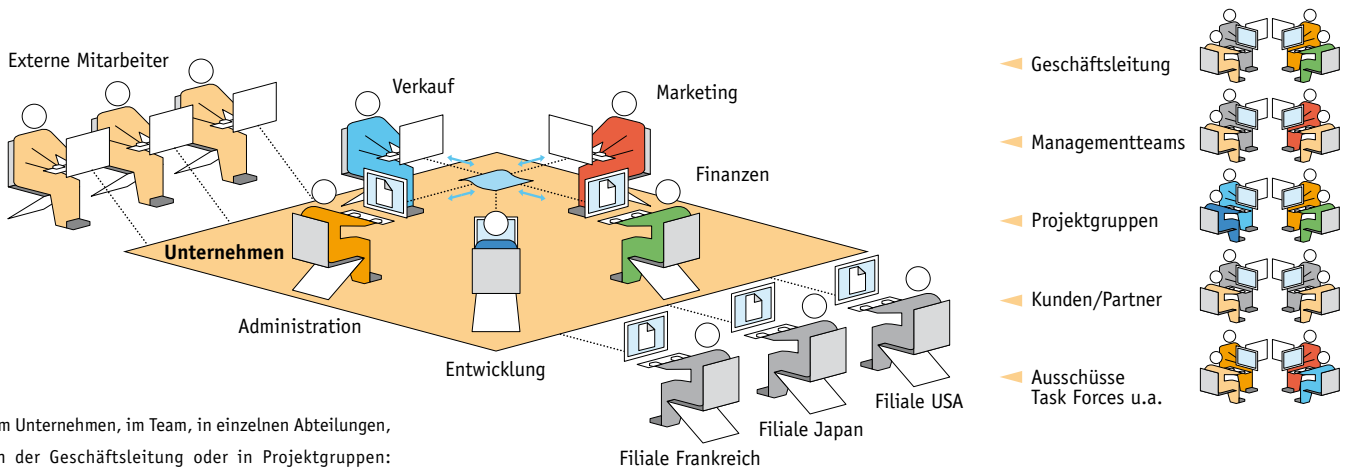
Externe Mitarbeiter

Verkauf

Marketing

Finanzen

Unternehmen

Administration

Entwicklung

Filiale USA

Filiale Japan

Filiale Frankreich

Geschäftsleitung

Managementteams

Projektgruppen

Kunden/Partner

Ausschüsse
Task Forces u.a.

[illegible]m Unternehmen, im Team, in einzelnen Abteilungen,
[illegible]n der Geschäftsleitung oder in Projektgruppen: